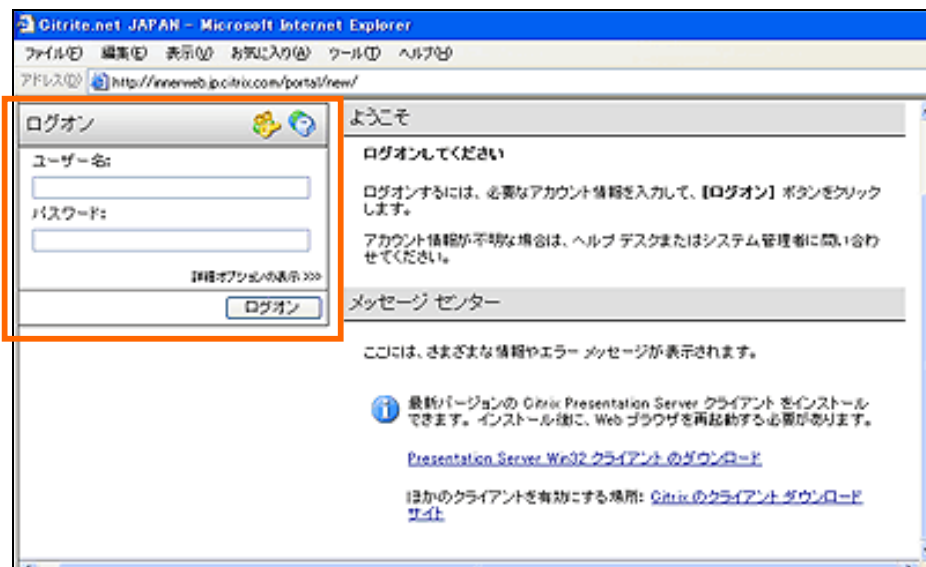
Citrite.net JAPAN - Microsoft Internet Explorer

ファイル(F) 編集(E) 表示(V) お気に入り(A) ツール(T) ヘルプ(H)

アドレス(D) http://innerweb.jp.citrix.com/portal/new/

ログオン

ユーザー名:

パスワード:

詳細オプションの表示 >>>

ログオン

ようこそ

ログオンしてください

ログオンするには、必要なアカウント情報を入力して、[ログオン] ボタンをクリックします。

アカウント情報が不明な場合は、ヘルプ デスクまたはシステム管理者に問い合わせてください。

メッセージ センター

ここには、さまざまな情報やエラー メッセージが表示されます。

最新バージョンの Citrix Presentation Server クライアント をインストールできます。インストール後に、Web ブラウザを再起動する必要があります。

Presentation Server Win32 クライアント のダウンロード

ほかのクライアントを有効にする場所: Citrix のクライアント ダウンロード サイト